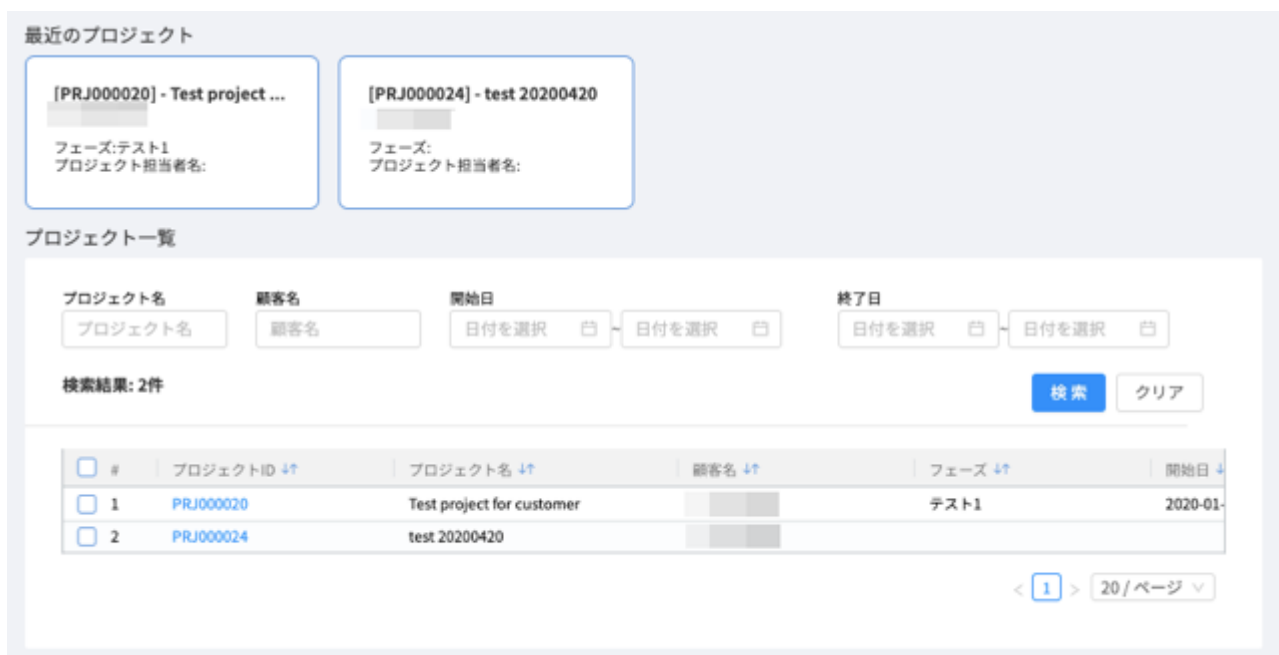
最近のプロジェクト

[PRJ000020] - Test project ...
フェーズ:テスト1
プロジェクト担当者名:

[PRJ000024] - test 20200420
フェーズ:
プロジェクト担当者名:

プロジェクト一覧

プロジェクト名
プロジェクト名

顧客名
顧客名

開始日
日付を選択 ~ 日付を選択

終了日
日付を選択 ~ 日付を選択

検索結果: 2件

検索 クリア

| # | プロジェクトID | プロジェクト名 | 顧客名 | フェーズ | 開始日 |
|---|---|---|---|---|---|
| 1 | PRJ000020 | Test project for customer | | テスト1 | 2020-01- |
| 2 | PRJ000024 | test 20200420 | | | |

< 1 > 20 / ページ